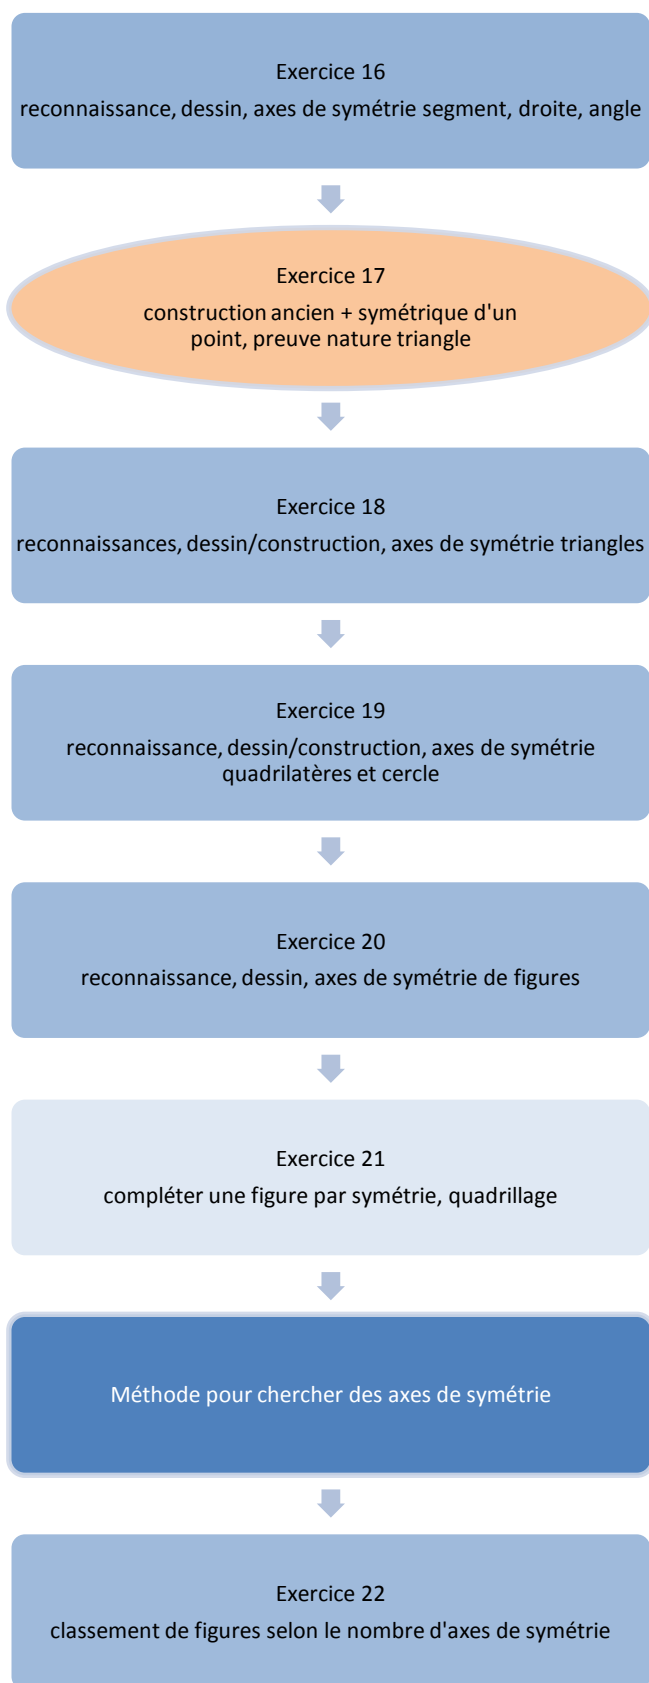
Exercice 16
reconnaissance, dessin, axes de symétrie segment, droite, angle

Exercice 17
construction ancien + symétrique d'un point, preuve nature triangle

Exercice 18
reconnaissances, dessin/construction, axes de symétrie triangles

Exercice 19
reconnaissance, dessin/construction, axes de symétrie quadrilatères et cercle

Exercice 20
reconnaissance, dessin, axes de symétrie de figures

Exercice 21
compléter une figure par symétrie, quadrillage

Méthode pour chercher des axes de symétrie

Exercice 22
classement de figures selon le nombre d'axes de symétrie